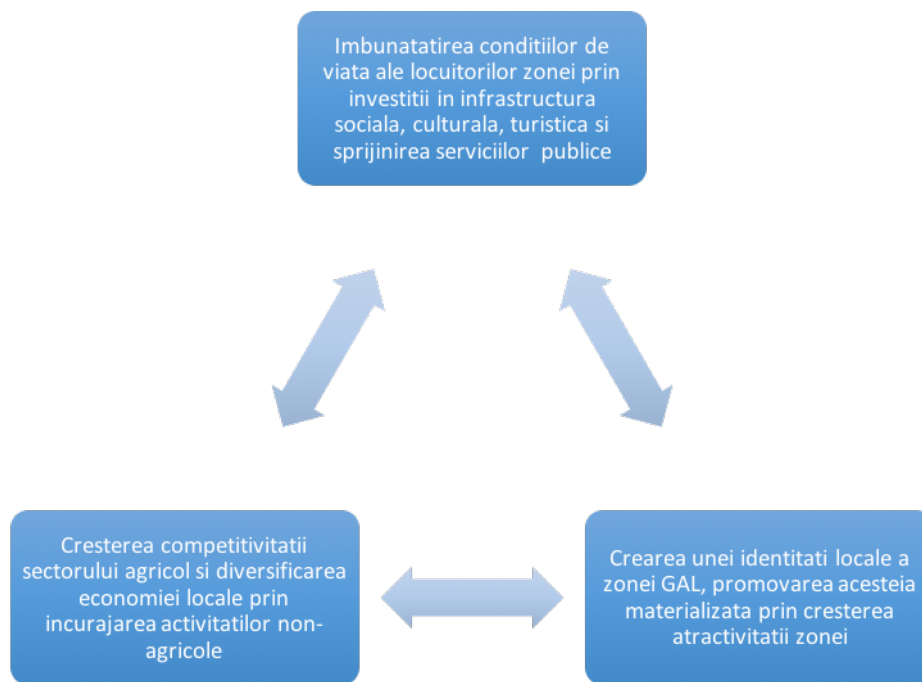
Imbunatatirea conditiilor de viata ale locuitorilor zonei prin investitii in infrastructura sociala, culturala, turistica si sprijinirea serviciilor publice

Cresterea competitivitatii sectorului agricol si diversificarea economiei locale prin incurajarea activitatilor non-agricole

Crearea unei identitati locale a zonei GAL, promovarea acesteia materializata prin cresterea atractivitatii zonei